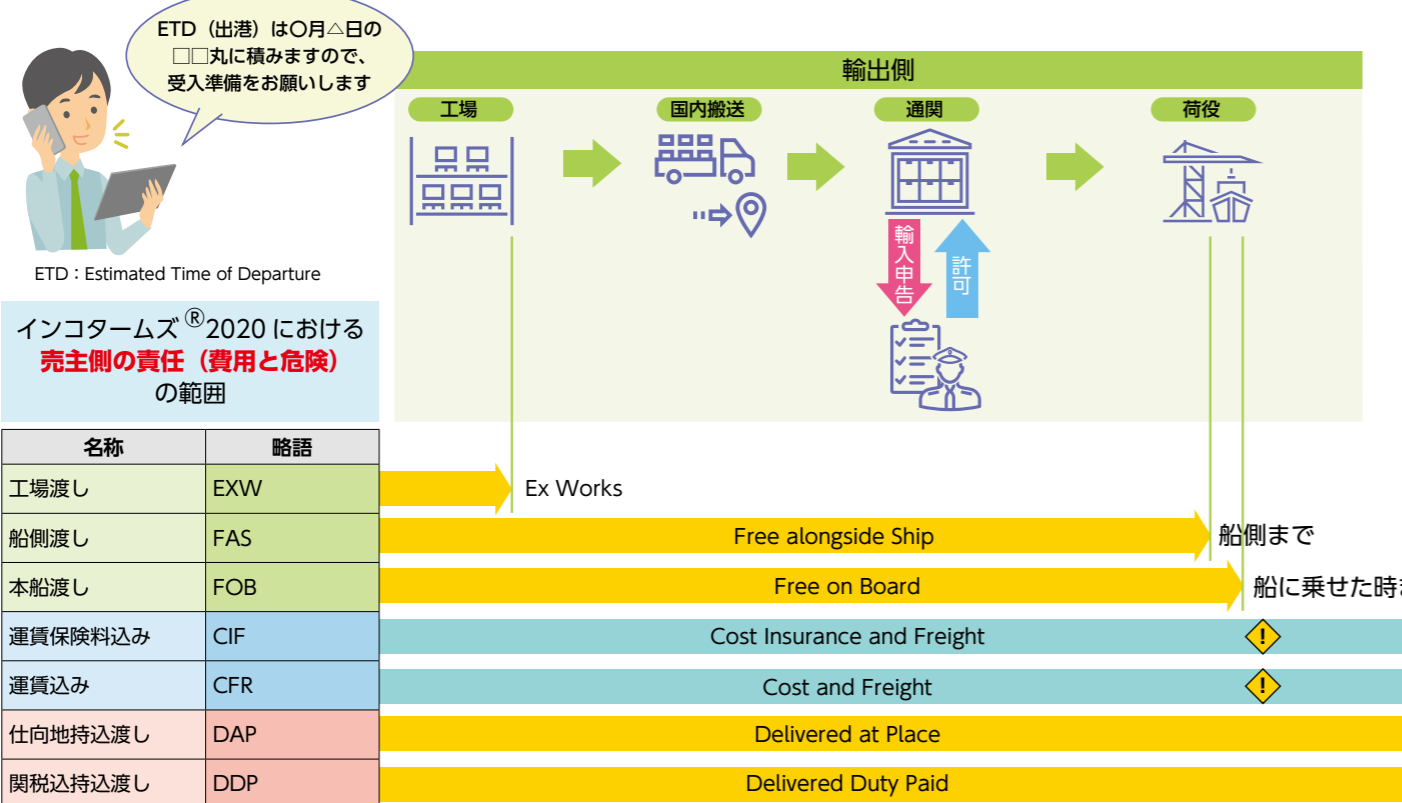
ETD（出港）は〇月△日の□□丸に積みますので、受入準備をお願いします

ETD：Estimated Time of Departure

インコタームズ®2020における
売主側の責任（費用と危険）
の範囲

輸出側

工場

国内搬送

通関

荷役

輸入申告

許可

| 名称 | 略語 |
|---|---|
| 工場渡し | EXW |
| 船側渡し | FAS |
| 本船渡し | FOB |
| 運賃保険料込み | CIF |
| 運賃込み | CFR |
| 仕向地持込渡し | DAP |
| 関税込持込渡し | DDP |

Ex Works

Free alongside Ship

船側まで

Free on Board

船に乗せた時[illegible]

Cost Insurance and Freight

Cost and Freight

Delivered at Place

Delivered Duty Paid